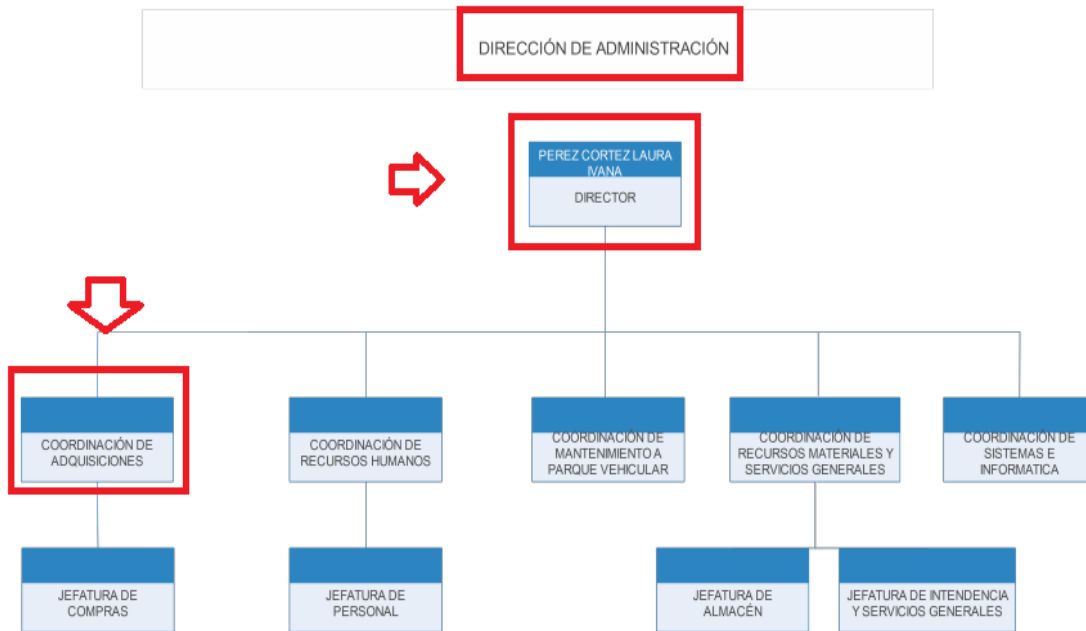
DIRECCIÓN DE ADMINISTRACIÓN

PEREZ CORTEZ LAURA IVANA

DIRECTOR

COORDINACIÓN DE ADQUISICIONES

COORDINACIÓN DE RECURSOS HUMANOS

COORDINACIÓN DE MANTENIMIENTO A PARQUE VEHICULAR

COORDINACIÓN DE RECURSOS MATERIALES Y SERVICIOS GENERALES

COORDINACIÓN DE SISTEMAS E INFORMATICA

JEFATURA DE COMPRAS

JEFATURA DE PERSONAL

JEFATURA DE ALMACÉN

JEFATURA DE INTENDENCIA Y SERVICIOS GENERALES